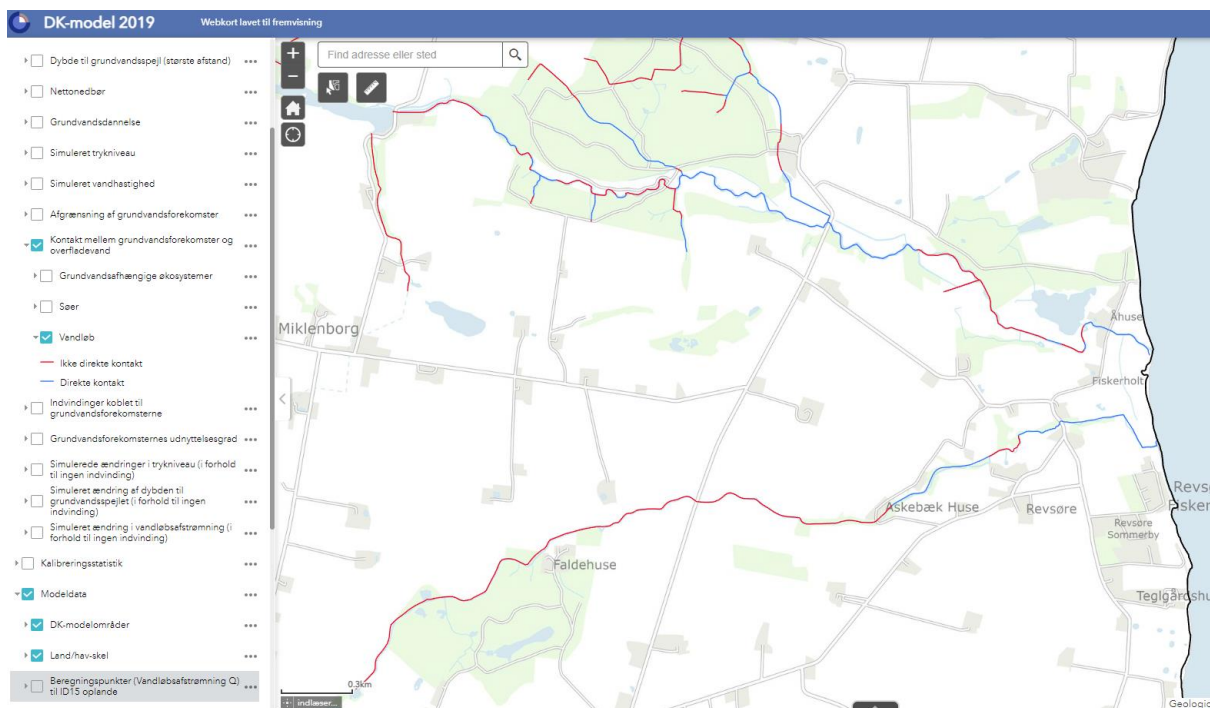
DK-model 2019 Webkort lavet til fremvisning

Dybde til grundvandsspejl (største afstand) •••
Nettonedbør •••
Grundvandsdannelse •••
Simuleret trykniveau •••
Simuleret vandhastighed •••
Afgrænsning af grundvandsforekomster •••
Kontakt mellem grundvandsforekomster og overfladevand •••
Grundvandsafhængige økosystemer •••
Søer •••
Vandløb •••
Ikke direkte kontakt
Direkte kontakt
Indvindinger koblet til grundvandsforekomsterne •••
Grundvandsforekomsternes udnyttelsesgrad •••
Simulerede ændringer i trykniveau (i forhold til ingen indvinding) •••
Simuleret ændring af dybden til grundvandsspejlet (i forhold til ingen indvinding) •••
Simuleret ændring i vandløbsafstrømning (i forhold til ingen indvinding) •••
Kalibreringsstatistik •••
Modeldata •••
DK-modelområder •••
Land/hav-skel •••
Beregningspunkter (Vandløbsafstrømning Q) til ID15 oplande •••

+
−
Find adresse eller sted

Miklenborg
Åhuse
Fiskerholt
Askebæk Huse
Revsøre
Revsøre Sommerby
Revs
Fisker
Faldehuse
Teglgårdshu
0.3km
indlæser...
Geologic